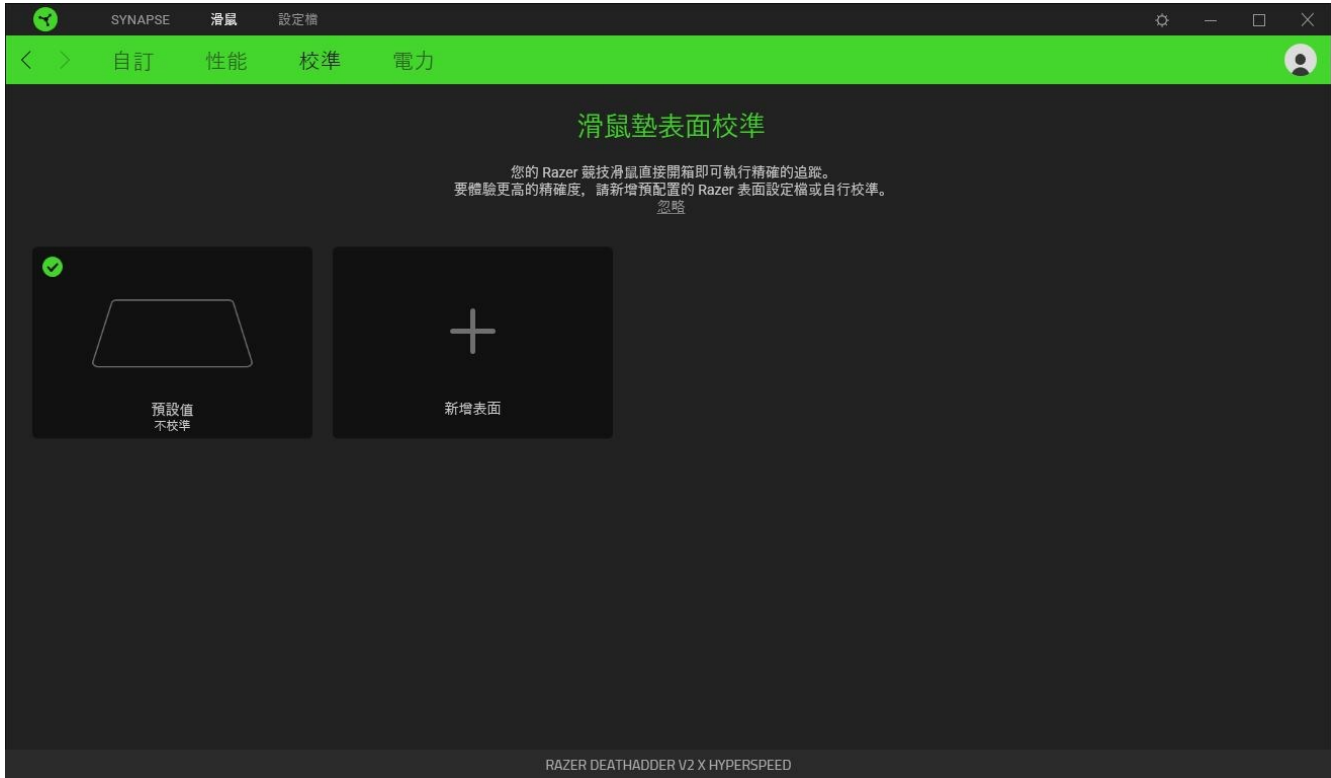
SYNAPSE 滑鼠 設定檔

自訂 性能 校準 電力

滑鼠墊表面校準

您的 Razer 競技滑鼠直接開箱即可執行精確的追蹤。
要體驗更高的精確度，請新增預配置的 Razer 表面設定檔或自行校準。
忽略

預設值
不校準

+
新增表面

RAZER DEATHADDER V2 X HYPERSPEED